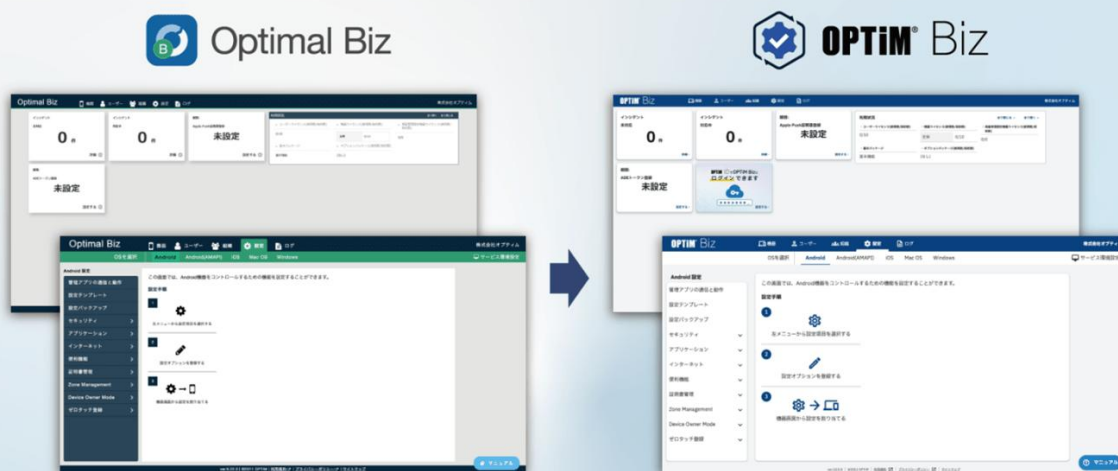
Optimal Biz

OPTiM Biz

Optimal Biz

0

0

未設定

未設定

Optimal Biz

ユーザー

設定

ログ

株式会社オプティム

OSを選択

Android

Android(AMAPI)

iOS

Mac OS

Windows

サービス環境設定

Android 設定

管理アプリの通信と動作

設定テンプレート

設定バックアップ

セキュリティ

アプリケーション

インターネット

便利機能

証明書管理

Zone Management

Device Owner Mode

ゼロタッチ登録

この画面では、Android機器をコントロールするための機能を設定することができます。

設定手順

1

2

3

マニュアル

OPTiM Biz

0

0

未設定

未設定

OPTiM Biz

ユーザー

設定

ログ

株式会社オプティム

OSを選択

Android

Android(AMAPI)

iOS

Mac OS

Windows

サービス環境設定

Android 設定

管理アプリの通信と動作

設定テンプレート

設定バックアップ

セキュリティ

アプリケーション

インターネット

便利機能

証明書管理

Zone Management

Device Owner Mode

ゼロタッチ登録

この画面では、Android機器をコントロールするための機能を設定することができます。

設定手順

1

左メニューから設定項目を選択する

2

設定オプションを登録する

3

機器画面から設定を割り当てる

マニュアル